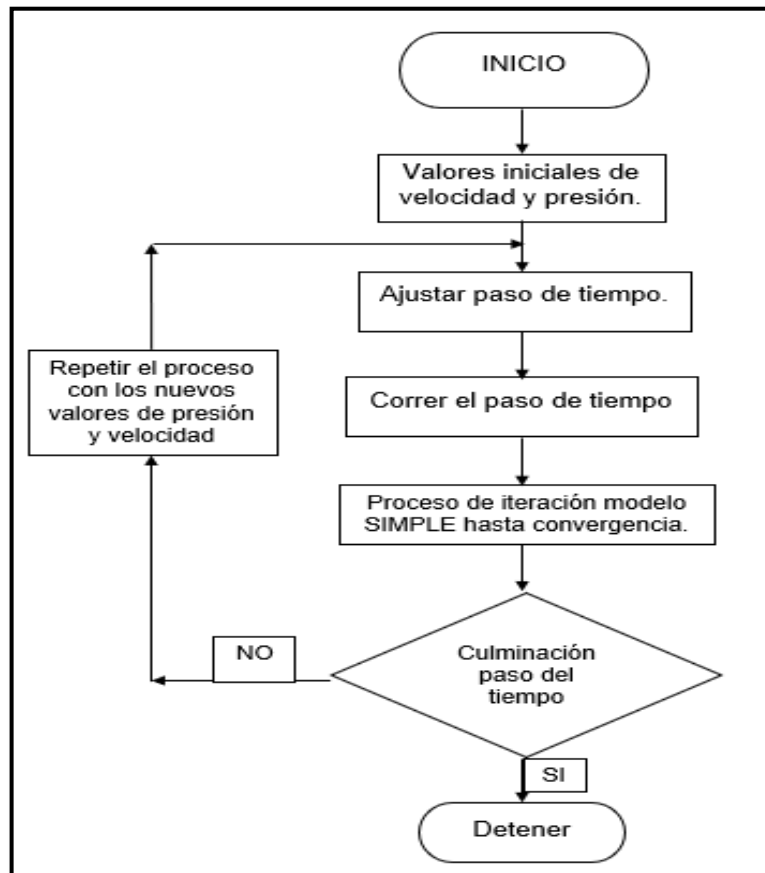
INICIO

Valores iniciales de velocidad y presión.

Ajustar paso de tiempo.

Repetir el proceso con los nuevos valores de presión y velocidad

Correr el paso de tiempo

Proceso de iteración modelo SIMPLE hasta convergencia.

NO

Culminación paso del tiempo

SI

Detener